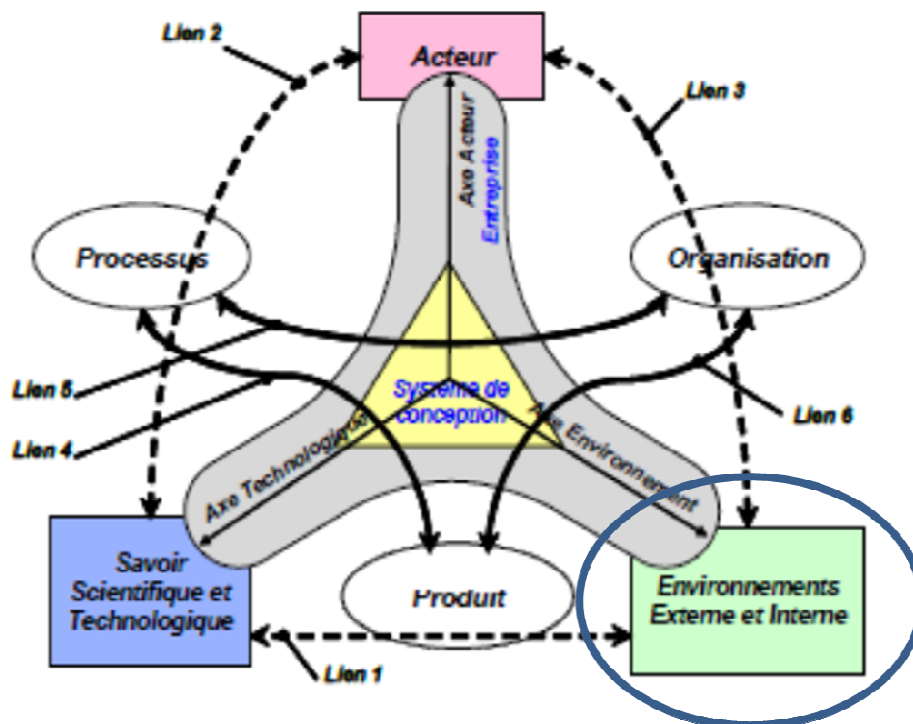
Lien 2

Acteur

Lien 3

Axe Acteur

Entreprise

Processus

Organisation

Lien 5

Système de conception

Lien 6

Lien 4

Axe Technologique

Axe Environnement

Savoir Scientifique et Technologique

Produit

Environnements Externe et Interne

Lien 1